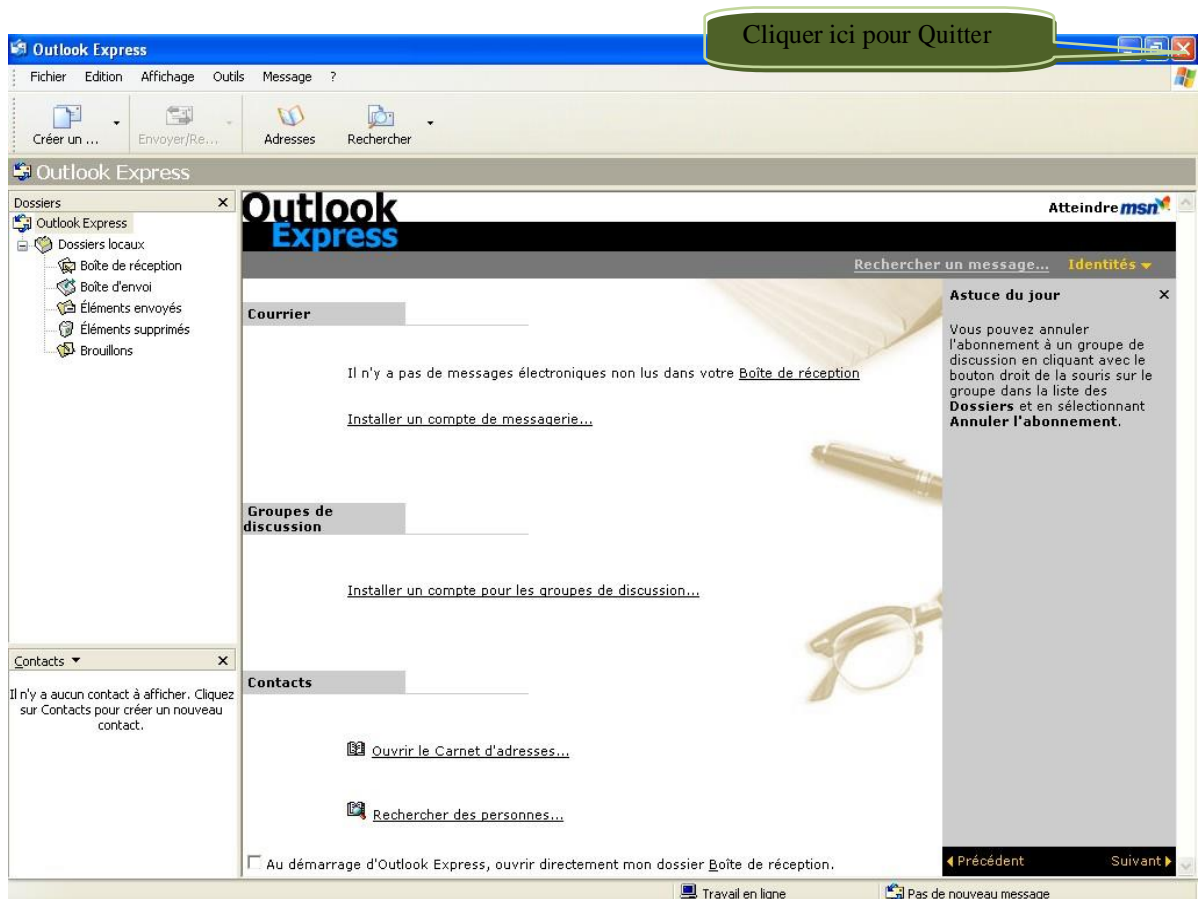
Outlook Express

Cliquer ici pour Quitter

Fichier Edition Affichage Outils Message ?

Créer un ... Envoyer/Re... Adresses Rechercher

Outlook Express

Dossiers ×

Outlook Express
Dossiers locaux
Boîte de réception
Boîte d'envoi
Éléments envoyés
Éléments supprimés
Brouillons

Contacts ▼ ×

Il n'y a aucun contact à afficher. Cliquez sur Contacts pour créer un nouveau contact.

Outlook Express

Atteindre msn

Rechercher un message... Identités ▾

Courrier

Il n'y a pas de messages électroniques non lus dans votre Boîte de réception

Installer un compte de messagerie...

Groupes de discussion

Installer un compte pour les groupes de discussion...

Contacts

Ouvrir le Carnet d'adresses...

Rechercher des personnes...

Au démarrage d'Outlook Express, ouvrir directement mon dossier Boîte de réception.

Astuce du jour ×

Vous pouvez annuler l'abonnement à un groupe de discussion en cliquant avec le bouton droit de la souris sur le groupe dans la liste des **Dossiers** et en sélectionnant **Annuler l'abonnement**.

◂Précédent Suivant▸

Travail en ligne

Pas de nouveau message